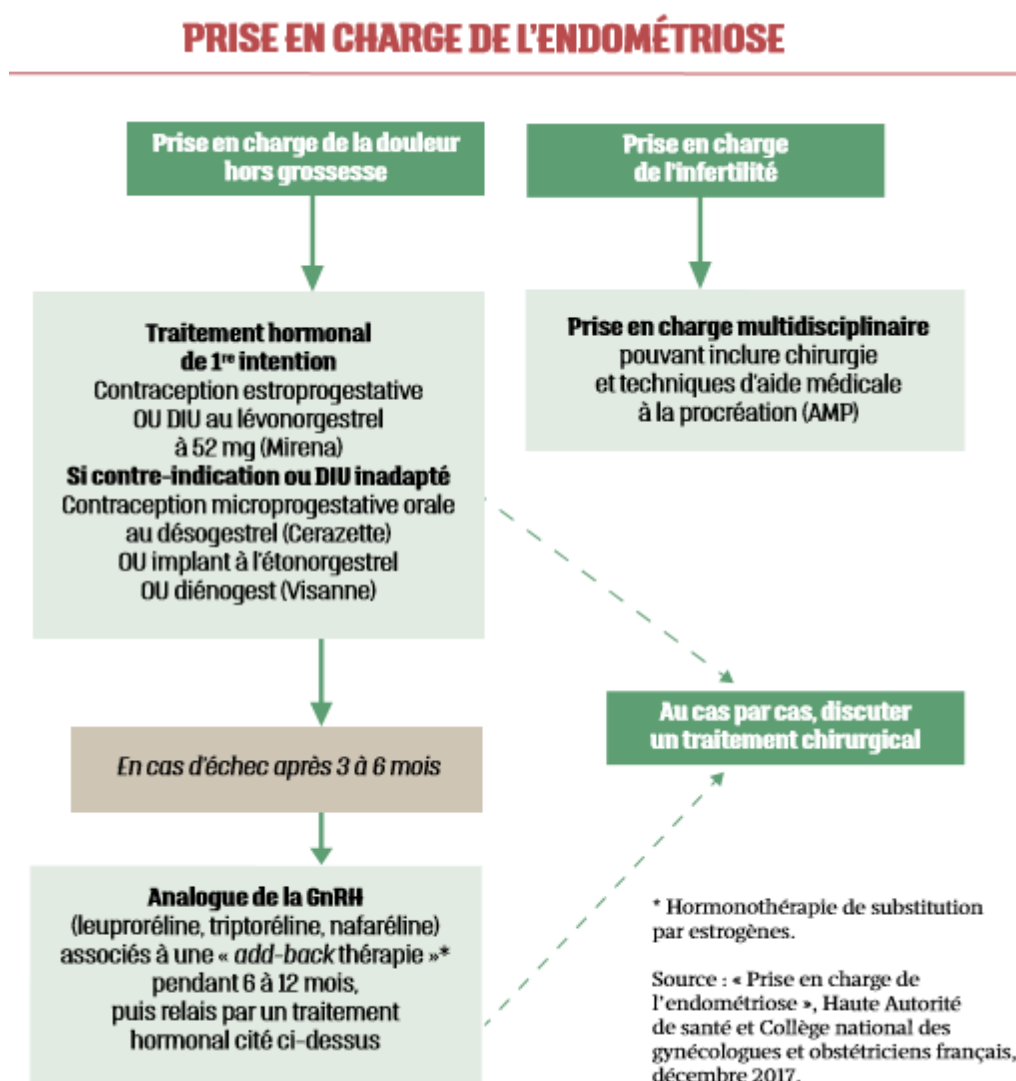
PRISE EN CHARGE DE L'ENDOMÉTRIOSE

Prise en charge de la douleur hors grossesse

Prise en charge de l'infertilité

Traitement hormonal de 1$^{re}$ intention
Contraception estroprogestative OU DIU au lévonorgestrel à 52 mg (Mirena)
Si contre-indication ou DIU inadapté
Contraception microprogestative orale au désogestrel (Cerazette) OU implant à l'étonorgestrel OU diénogest (Visanne)

Prise en charge multidisciplinaire pouvant inclure chirurgie et techniques d'aide médicale à la procréation (AMP)

Au cas par cas, discuter un traitement chirurgical

En cas d'échec après 3 à 6 mois

Analogue de la GnRH
(leuproréline, triptoréline, nafaréline) associés à une « add-back thérapie »* pendant 6 à 12 mois, puis relais par un traitement hormonal cité ci-dessus

* Hormonothérapie de substitution par estrogènes.

Source : « Prise en charge de l'endométriose », Haute Autorité de santé et Collège national des gynécologues et obstétriciens français, décembre 2017.